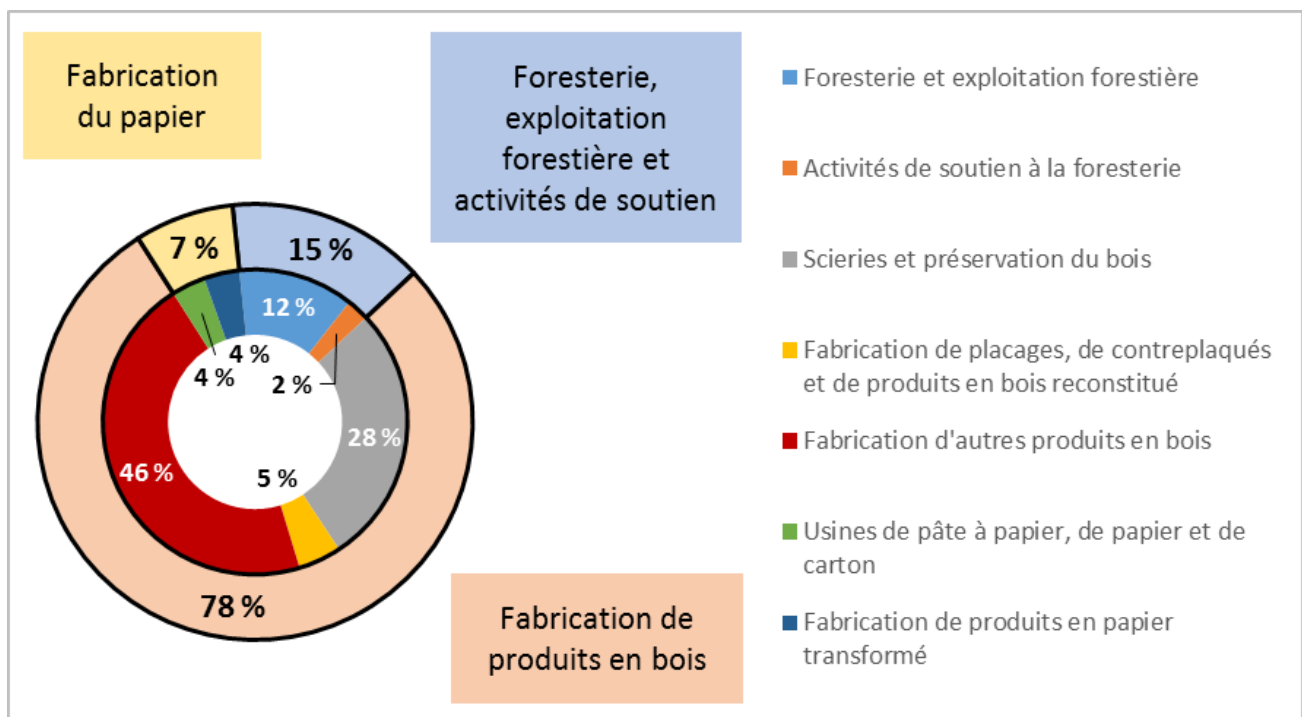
Fabrication du papier

Foresterie, exploitation forestière et activités de soutien

7 %

15 %

12 %

4 %

4 %

2 %

28 %

46 %

5 %

78 %

Fabrication de produits en bois

Foresterie et exploitation forestière

Activités de soutien à la foresterie

Scieries et préservation du bois

Fabrication de placages, de contreplaqués et de produits en bois reconstitué

Fabrication d'autres produits en bois

Usines de pâte à papier, de papier et de carton

Fabrication de produits en papier transformé